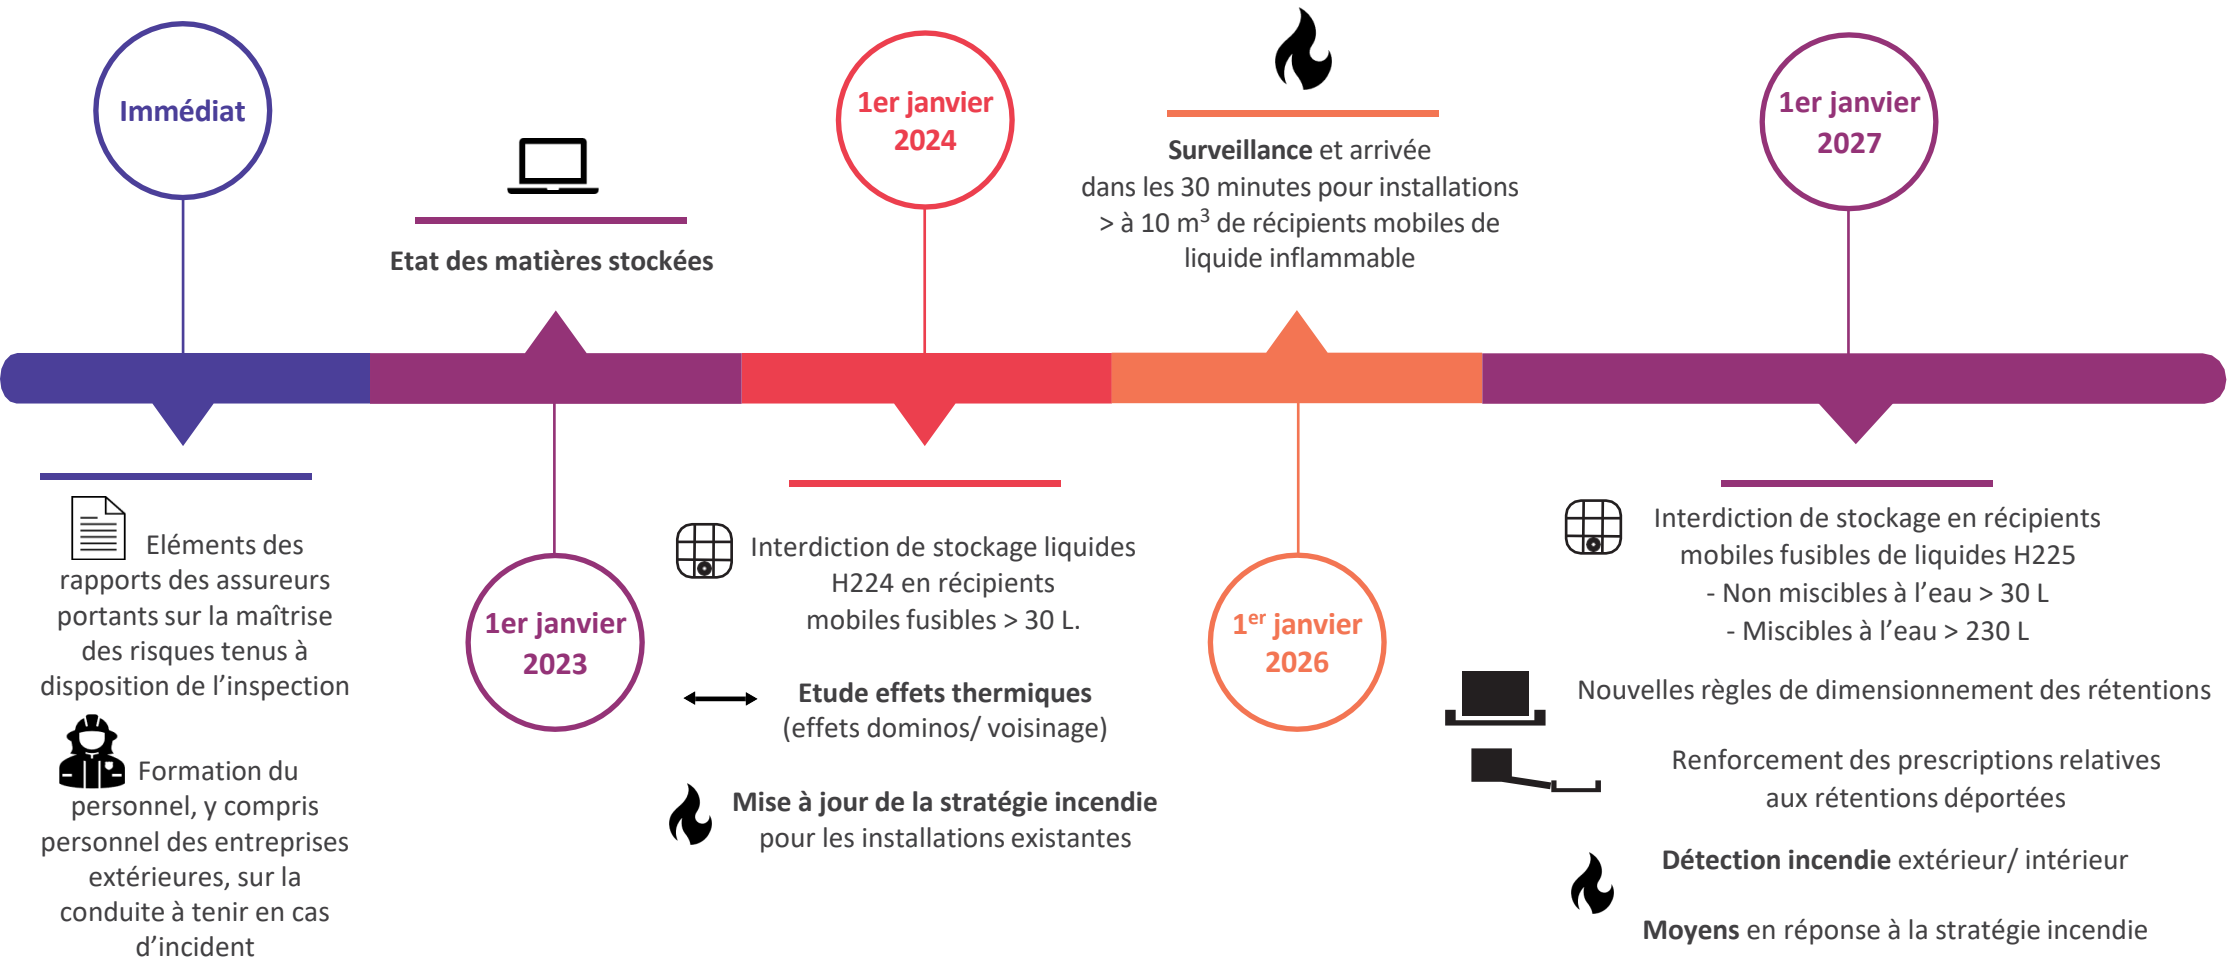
Immédiat

Etat des matières stockées

1er janvier 2024

Surveillance et arrivée dans les 30 minutes pour installations > à 10 m$^3$ de récipients mobiles de liquide inflammable

1er janvier 2027

Eléments des rapports des assureurs portants sur la maîtrise des risques tenus à disposition de l'inspection

Formation du personnel, y compris personnel des entreprises extérieures, sur la conduite à tenir en cas d'incident

1er janvier 2023

Interdiction de stockage liquides H224 en récipients mobiles fusibles > 30 L.

Etude effets thermiques (effets dominos/ voisinage)

Mise à jour de la stratégie incendie pour les installations existantes

1$^{er}$ janvier 2026

Interdiction de stockage en récipients mobiles fusibles de liquides H225
- Non miscibles à l'eau > 30 L
- Miscibles à l'eau > 230 L

Nouvelles règles de dimensionnement des rétentions

Renforcement des prescriptions relatives aux rétentions déportées

Détection incendie extérieur/ intérieur

Moyens en réponse à la stratégie incendie